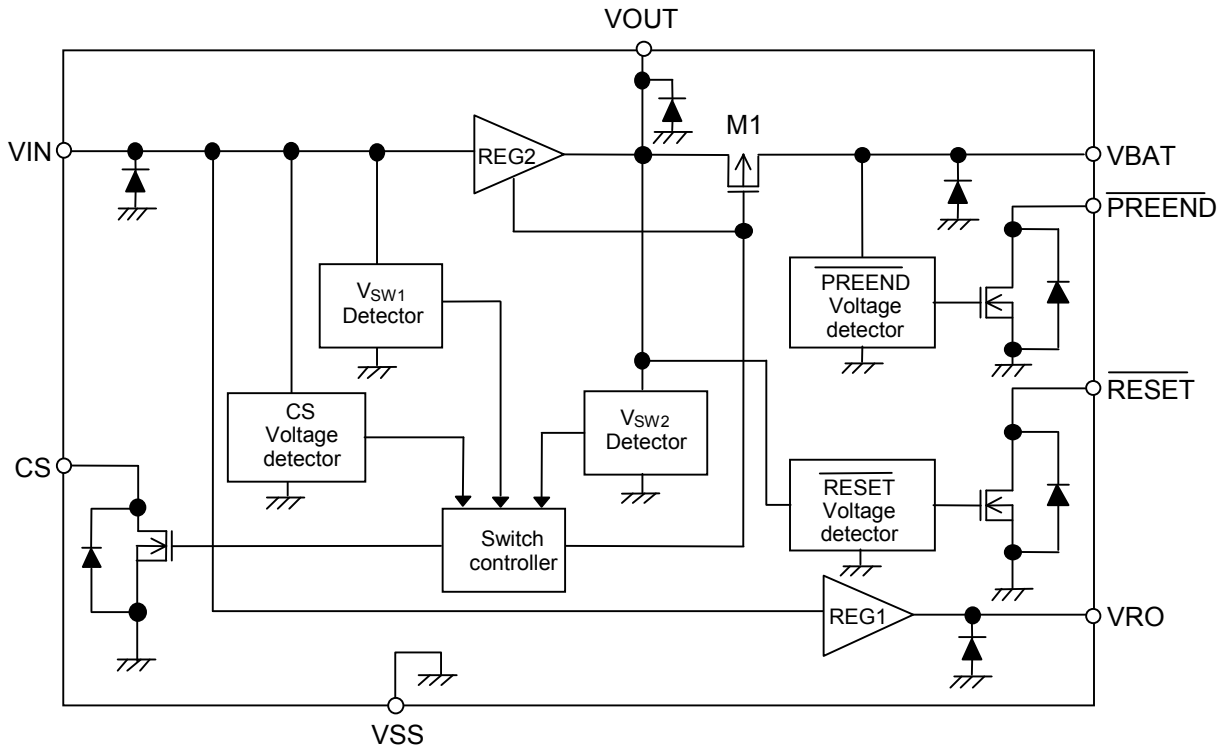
VOUT

VIN

REG2

M1

VBAT

$\overline{\text{PREEND}}$

$V_{SW1}$
Detector

$\overline{\text{PREEND}}$
Voltage
detector

$\overline{\text{RESET}}$

CS
Voltage
detector

$V_{SW2}$
Detector

CS

$\overline{\text{RESET}}$
Voltage
detector

Switch
controller

REG1

VRO

VSS